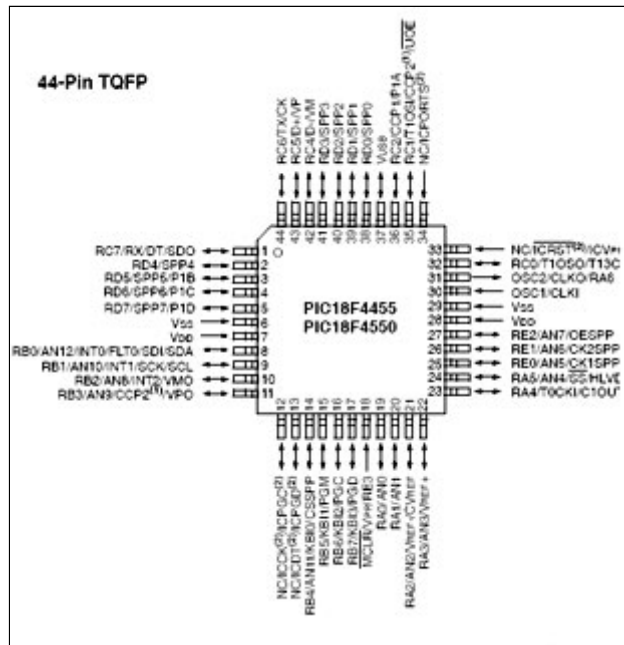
44-Pin TQFP

RC6/TX/CK
RC5/D+/VP
RC4/D-/VM
RD3/SPP3
RD2/SPP2
RD1/SPP1
RD0/SPP0
VUSB
RC2/CCP1/P1A
RC1/T1OSI/CCP2$^{(1)}$/$\overline{UOE}$
NC/ICPORTS$^{(2)}$

44 43 42 41 40 39 38 37 36 35 34

RC7/RX/DT/SDO 1
RD4/SPP4 2
RD5/SPP5/P1B 3
RD6/SPP6/P1C 4
RD7/SPP7/P1D 5
VSS 6
VDD 7
RB0/AN12/INT0/FLT0/SDI/SDA 8
RB1/AN10/INT1/SCK/SCL 9
RB2/AN8/INT2/VMO 10
RB3/AN9/CCP2$^{(1)}$/VPO 11

PIC18F4455
PIC18F4550

33 NC/$\overline{ICRST}^{(2)}$/ICVPP
32 RC0/T1OSO/T13C
31 OSC2/CLKO/RA6
30 OSC1/CLKI
29 VSS
28 VDD
27 RE2/AN7/OESPP
26 RE1/AN6/CK2SPP
25 RE0/AN5/CK1SPP
24 RA5/AN4/$\overline{SS}$/HLVD
23 RA4/T0CKI/C1OUT

12 13 14 15 16 17 18 19 20 21 22

NC/ICCK$^{(2)}$/ICPGC$^{(2)}$
NC/ICDT$^{(2)}$/ICPGD$^{(2)}$
RB4/AN11/KBI0/CSSPP
RB5/KBI1/PGM
RB6/KBI2/PGC
RB7/KBI3/PGD
$\overline{MCLR}$/VPP/RE3
RA0/AN0
RA1/AN1
RA2/AN2/VREF-/CVREF
RA3/AN3/VREF+